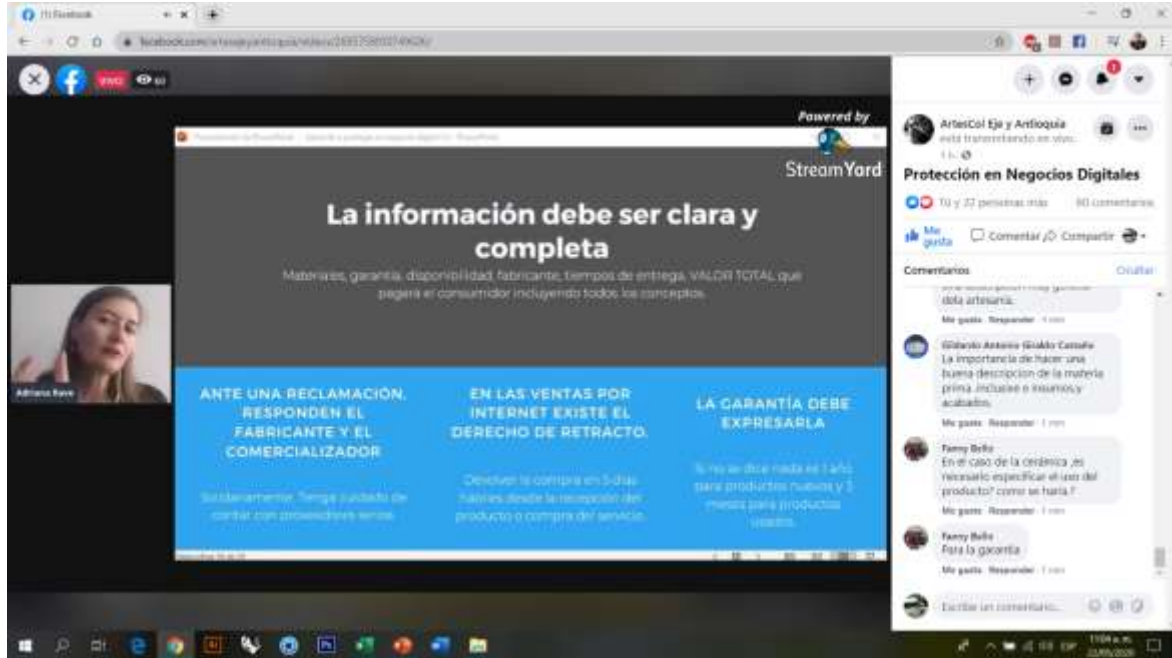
(1) Facebook

facebook.com/artesolejeyantioquia/videos/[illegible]

EN VIVO 60

Powered by
StreamYard

La información debe ser clara y completa

Materiales, garantía, disponibilidad, fabricante, tiempos de entrega, VALOR TOTAL que pagará el consumidor incluyendo todos los conceptos.

ANTE UNA RECLAMACIÓN, RESPONDEN EL FABRICANTE Y EL COMERCIALIZADOR

Solidariamente. Tenga cuidado de contar con proveedores serios.

EN LAS VENTAS POR INTERNET EXISTE EL DERECHO DE RETRACTO.

Devolver la compra en 5 días hábiles desde la recepción del producto o compra del servicio.

LA GARANTÍA DEBE EXPRESARLA

Si no se dice nada es 1 año para productos nuevos y 3 meses para productos usados.

Adriana Reve

ArtesCol Eje y Antioquia
está transmitiendo en vivo.
1 h

Protección en Negocios Digitales

Tú y 37 personas más · 80 comentarios

Me gusta · Comentar · Compartir

Comentarios · Ocultar

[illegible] dela artesanía.
Me gusta · Responder · 1 min

Gildardo Antonio Giraldo Castaño
La importancia de hacer una buena descripcion de la materia prima ,incluyen e insumos,y acabados.
Me gusta · Responder · 1 min

Fanny Bello
En el caso de la cerámica ,es necesario especificar el uso del producto? como se haria ?
Me gusta · Responder · 1 min

Fanny Bello
Para la garantía
Me gusta · Responder · 1 min

Escribe un comentario...

11:04 a. m.
22/05/2020